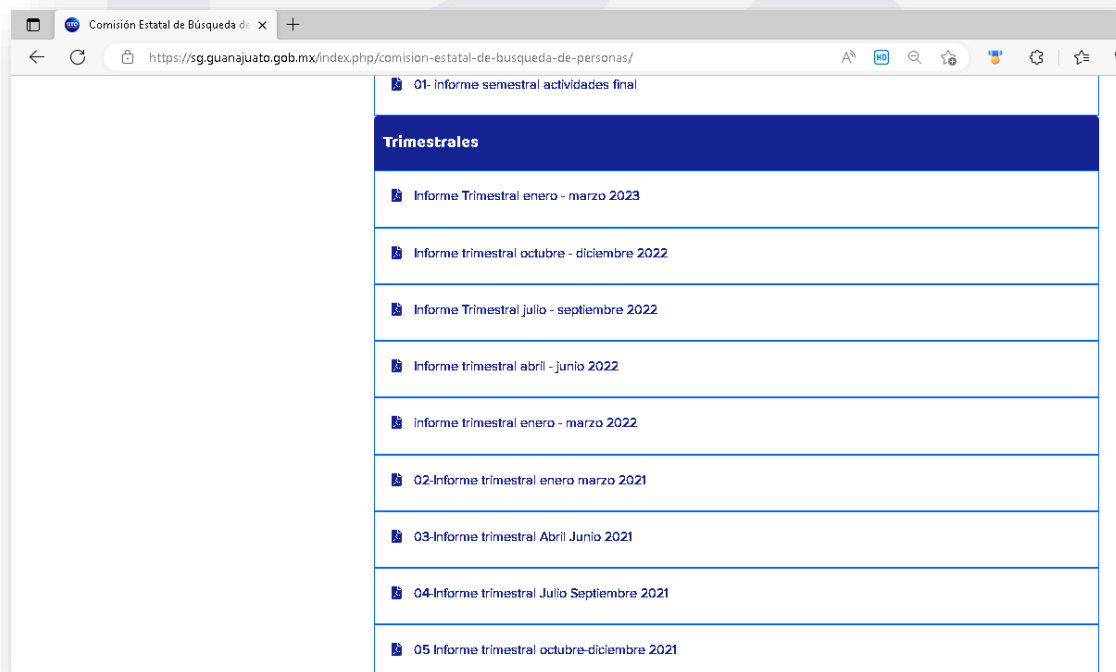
Comisión Estatal de Búsqueda de

https://sg.guanajuato.gob.mx/index.php/comision-estatal-de-busqueda-de-personas/

01- informe semestral actividades final

Trimestrales

Informe Trimestral enero - marzo 2023

Informe trimestral octubre - diciembre 2022

Informe Trimestral julio - septiembre 2022

Informe trimestral abril - junio 2022

informe trimestral enero - marzo 2022

02-Informe trimestral enero marzo 2021

03-Informe trimestral Abril Junio 2021

04-Informe trimestral Julio Septiembre 2021

05 Informe trimestral octubre-diciembre 2021